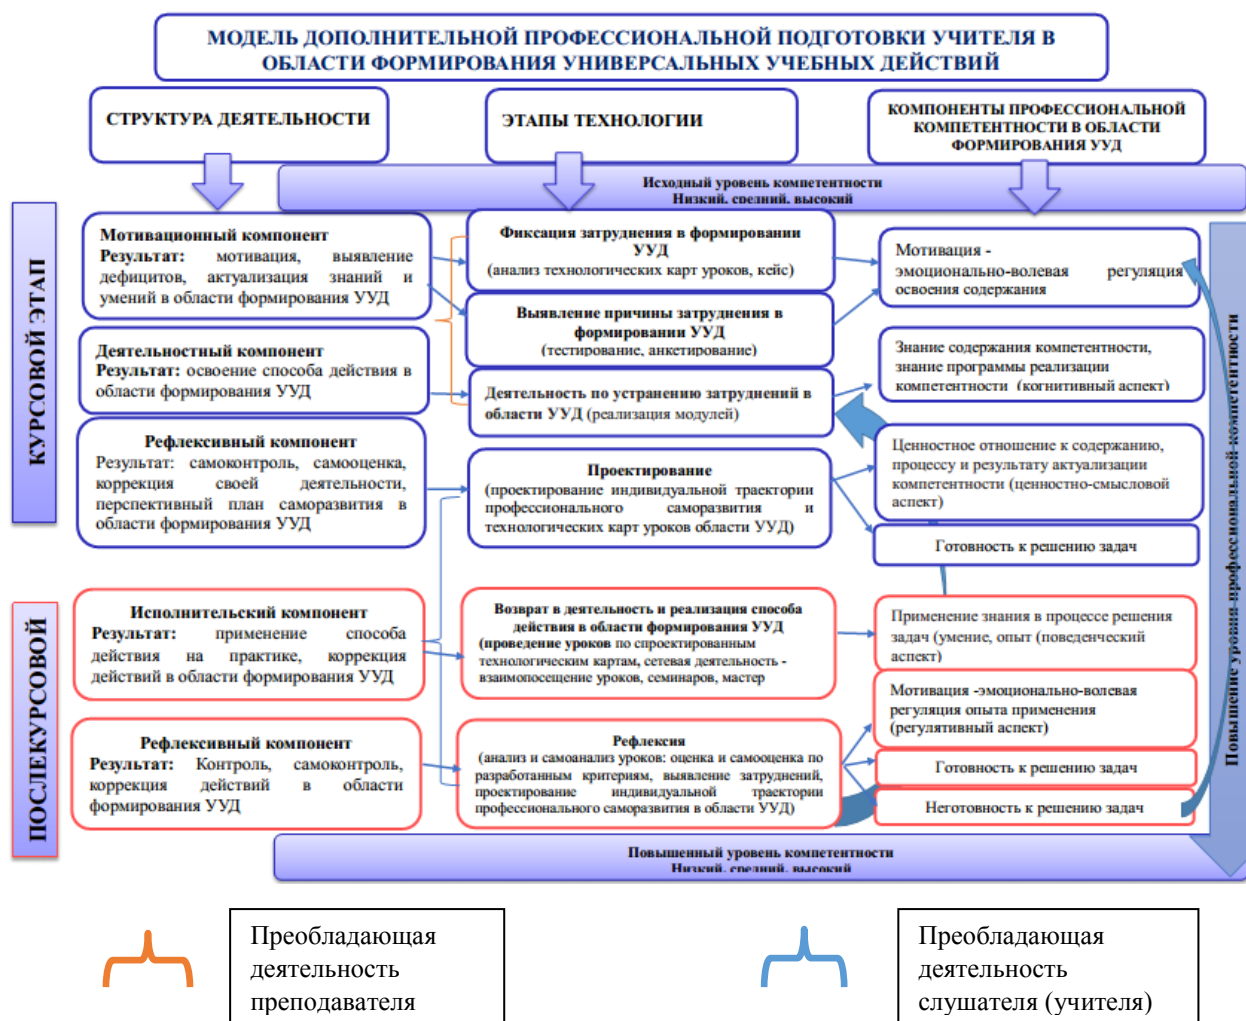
МОДЕЛЬ ДОПОЛНИТЕЛЬНОЙ ПРОФЕССИОНАЛЬНОЙ ПОДГОТОВКИ УЧИТЕЛЯ В ОБЛАСТИ ФОРМИРОВАНИЯ УНИВЕРСАЛЬНЫХ УЧЕБНЫХ ДЕЙСТВИЙ

СТРУКТУРА ДЕЯТЕЛЬНОСТИ

ЭТАПЫ ТЕХНОЛОГИИ

КОМПОНЕНТЫ ПРОФЕССИОНАЛЬНОЙ КОМПЕТЕНТНОСТИ В ОБЛАСТИ ФОРМИРОВАНИЯ УУД

Исходный уровень компетентности
Низкий, средний, высокий

КУРСОВОЙ ЭТАП

Мотивационный компонент
Результат: мотивация, выявление дефицитов, актуализация знаний и умений в области формирования УУД

Деятельностный компонент
Результат: освоение способа действия в области формирования УУД

Рефлексивный компонент
Результат: самоконтроль, самооценка, коррекция своей деятельности, перспективный план саморазвития в области формирования УУД

Фиксация затруднения в формировании УУД
(анализ технологических карт уроков, кейс)

Выявление причины затруднения в формировании УУД
(тестирование, анкетирование)

Деятельность по устранению затруднений в области УУД (реализация модулей)

Проектирование
(проектирование индивидуальной траектории профессионального саморазвития и технологических карт уроков области УУД)

Мотивация - эмоционально-волевая регуляция освоения содержания

Знание содержания компетентности, знание программы реализации компетентности (когнитивный аспект)

Ценностное отношение к содержанию, процессу и результату актуализации компетентности (ценностно-смысловой аспект)

Готовность к решению задач

ПОСЛЕКУРСОВОЙ

Исполнительский компонент
Результат: применение способа действия на практике, коррекция действий в области формирования УУД

Рефлексивный компонент
Результат: Контроль, коррекция действий в области формирования УУД

Возврат в деятельность и реализация способа действия в области формирования УУД
(проведение уроков по спроектированным технологическим картам, сетевая деятельность - взаимопосещение уроков, семинаров, мастер

Рефлексия
(анализ и самоанализ уроков: оценка и самооценка по разработанным критериям, выявление затруднений, проектирование индивидуальной траектории профессионального саморазвития в области УУД)

Применение знания в процессе решения задач (умение, опыт (поведенческий аспект)

Мотивация -эмоционально-волевая регуляция опыта применения (регулятивный аспект)

Готовность к решению задач

Неготовность к решению задач

Повышение уровня профессиональной компетентности

Повышенный уровень компетентности
Низкий, средний, высокий

Преобладающая деятельность преподавателя

Преобладающая деятельность слушателя (учителя)